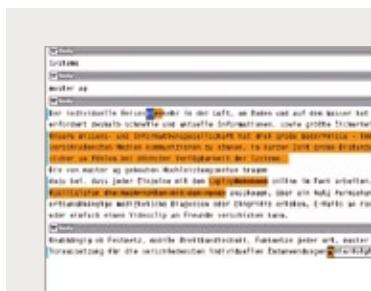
Systems

muster ag

Der individuelle Reiseverkehr in der Luft, am Boden und auf dem Wasser hat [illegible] erfordert deshalb schnelle und aktuelle Informationen, sowie größte Sicherhe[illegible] unsere Wissens- und Informationsgesellschaft hat drei große Bedürfnisse - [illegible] verschiedenen Medien kommunizieren zu können, in kürzer Zeit große Datenm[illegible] sicher zu fühlen bei höchster Verfügbarkeit der Systeme.
Die von muster ag gebauten Mobilitätssysteme tragen dazu bei, dass jeder Einzelne mit dem Laptop/Notebook online in Echt arbeiten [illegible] qualitative die Ansprechen mit dem Handy empfangen, über ein Hub Fernseh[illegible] erstaunlicherweise Nachrichten Ergebnisse oder Chipright erhalten, E-Mails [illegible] oder einfach einen Videoclip an Freunde verschicken kann.

Unabhängig ob Festnetz, mobile Breitbandtechnik, Funknetze jeder Art, muster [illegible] Voraussetzung für die verschiedenen individuellen Datenverbindungen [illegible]